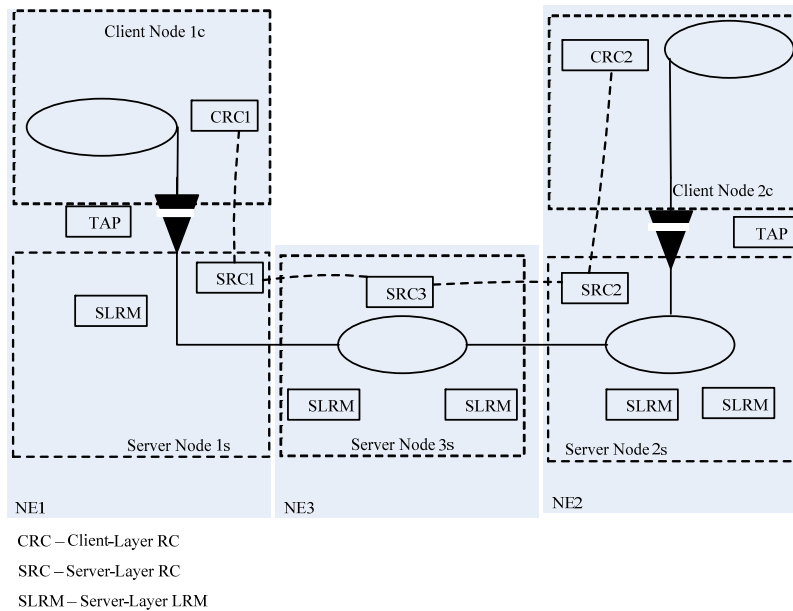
Client Node 1c

CRC1

TAP

SRC1

SLRM

Server Node 1s

NE1

SRC3

SLRM

SLRM

Server Node 3s

NE3

CRC2

Client Node 2c

TAP

SRC2

SLRM

SLRM

Server Node 2s

NE2

CRC – Client-Layer RC

SRC – Server-Layer RC

SLRM – Server-Layer LRM